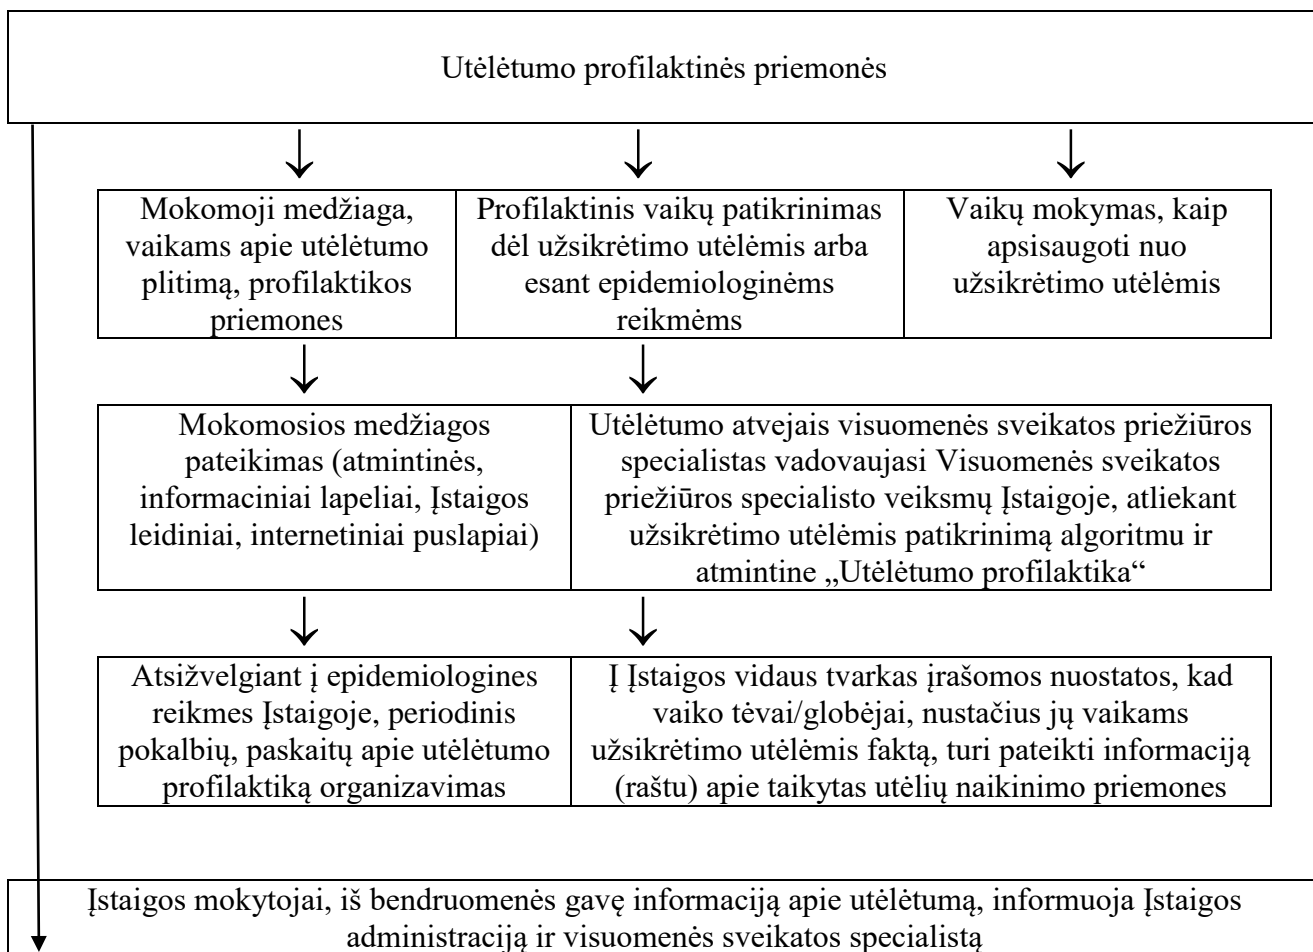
Utėlėtumo profilaktinės priemonės

Mokomoji medžiaga, vaikams apie utėlėtumo plitimą, profilaktikos priemones

Profilaktinis vaikų patikrinimas dėl užsikrėtimo utėlėmis arba esant epidemiologinėms reikmėms

Vaikų mokymas, kaip apsisaugoti nuo užsikrėtimo utėlėmis

Mokomosios medžiagos pateikimas (atmintinės, informaciniai lapeliai, Įstaigos leidiniai, internetiniai puslapiai)

Utėlėtumo atvejais visuomenės sveikatos priežiūros specialistas vadovaujasi Visuomenės sveikatos priežiūros specialisto veiksmų Įstaigoje, atliekant užsikrėtimo utėlėmis patikrinimą algoritmu ir atmintine „Utėlėtumo profilaktika“

Atsižvelgiant į epidemiologines reikmes Įstaigoje, periodinis pokalbių, paskaitų apie utėlėtumo profilaktiką organizavimas

Į Įstaigos vidaus tvarkas įrašomos nuostatos, kad vaiko tėvai/globėjai, nustačius jų vaikams užsikrėtimo utėlėmis faktą, turi pateikti informaciją (raštu) apie taikytas utėlių naikinimo priemones

Įstaigos mokytojai, iš bendruomenės gavę informaciją apie utėlėtumą, informuoja Įstaigos administraciją ir visuomenės sveikatos specialistą